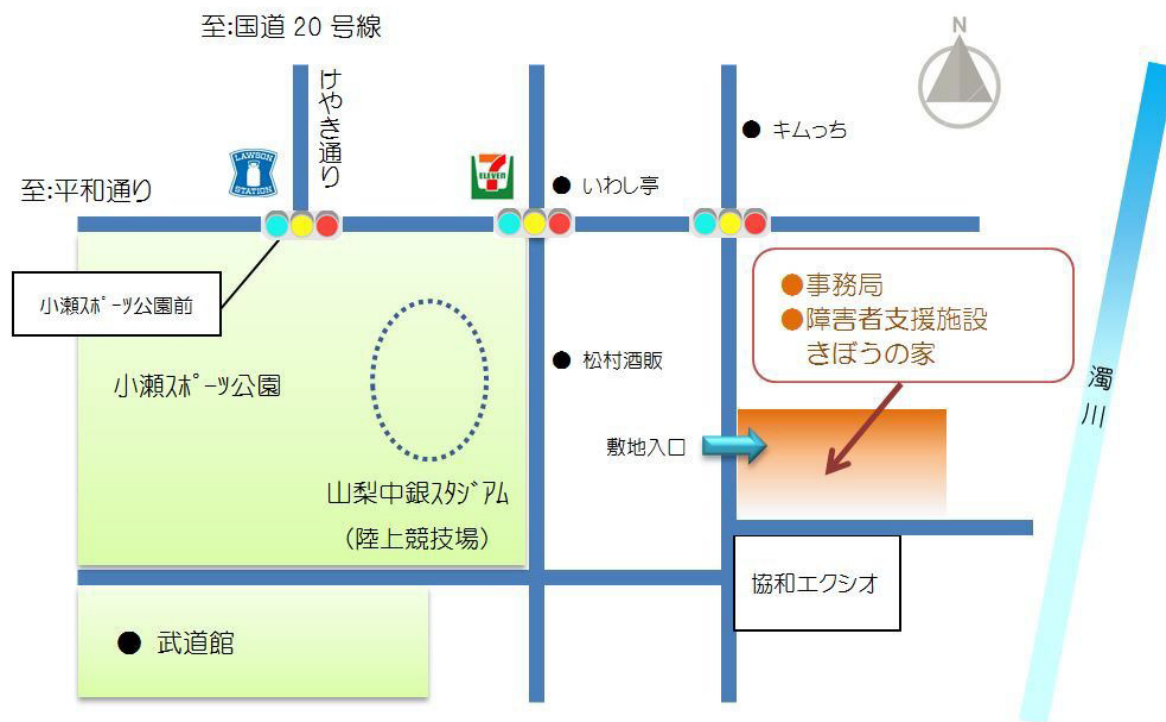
至:国道 20 号線

N

けやき通り

● キムっち

LAWSON STATION

7 ELEVEN

● いわし亭

至:平和通り

小瀬ｽﾎﾟｰﾂ公園前

●事務局
●障害者支援施設
きぼうの家

小瀬ｽﾎﾟｰﾂ公園

● 松村酒販

濁川

敷地入口

山梨中銀ｽﾀｼﾞｱﾑ
（陸上競技場）

協和エクシオ

● 武道館